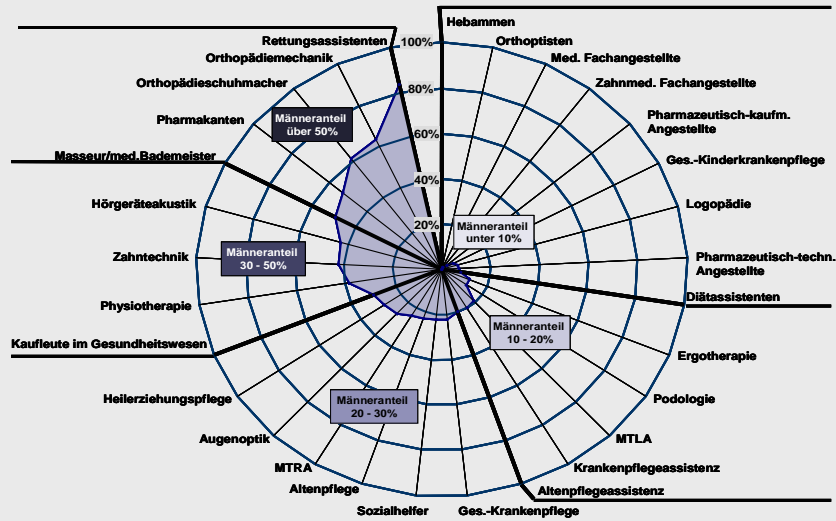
Hebammen
Orthoptisten
Med. Fachangestellte
Zahnmed. Fachangestellte
Pharmazeutisch-kaufm. Angestellte
Ges.-Kinderkrankenpflege
Logopädie
Pharmazeutisch-techn. Angestellte
Diätassistenten
Ergotherapie
Podologie
MTLA
Krankenpflegeassistenz
Altenpflegeassistenz
Ges.-Krankenpflege
Sozialhelfer
Altenpflege
MTRA
Augenoptik
Heilerziehungspflege
Kaufleute im Gesundheitswesen
Physiotherapie
Zahntechnik
Hörgeräteakustik
Masseur/med.Bademeister
Pharmakanten
Orthopädieschuhmacher
Orthopädiemechanik
Rettungsassistenten

100%
80%
60%
40%
20%

Männeranteil über 50%
Männeranteil 30 - 50%
Männeranteil 20 - 30%
Männeranteil 10 - 20%
Männeranteil unter 10%